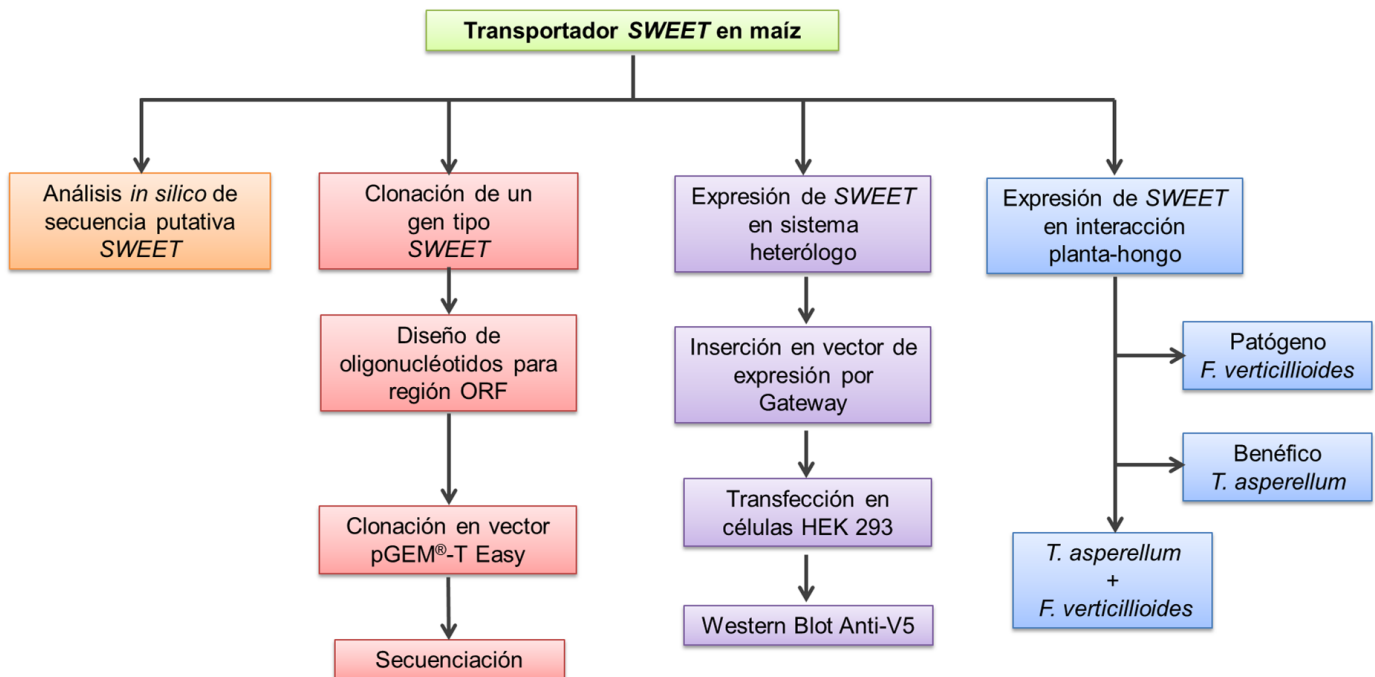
Transportador SWEET en maíz

Análisis in silico de secuencia putativa SWEET

Clonación de un gen tipo SWEET

Diseño de oligonucléotidos para región ORF

Clonación en vector pGEM®-T Easy

Secuenciación

Expresión de SWEET en sistema heterólogo

Inserción en vector de expresión por Gateway

Transfección en células HEK 293

Western Blot Anti-V5

Expresión de SWEET en interacción planta-hongo

Patógeno F. verticillioides

Benéfico T. asperellum

T. asperellum + F. verticillioides